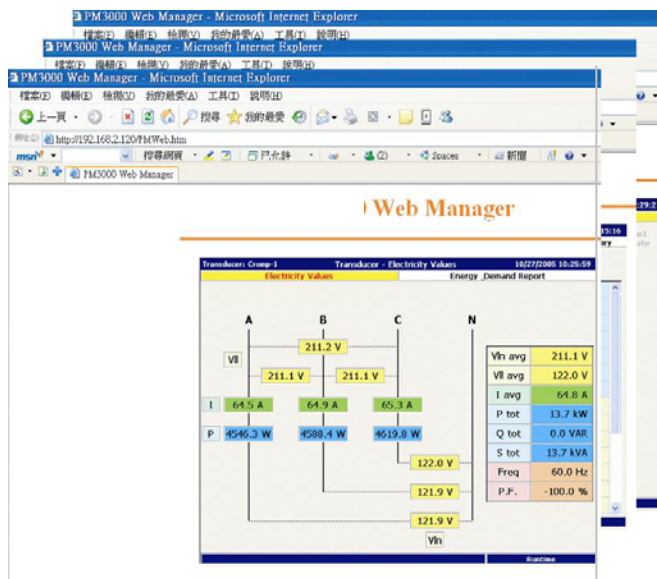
PM3000 Web Manager - Microsoft Internet Explorer
檔案(F) 編輯(E) 檢視(V) 我的最愛(A) 工具(T) 說明(H)

PM3000 Web Manager - Microsoft Internet Explorer
檔案(F) 編輯(E) 檢視(V) 我的最愛(A) 工具(T) 說明(H)

PM3000 Web Manager - Microsoft Internet Explorer
檔案(F) 編輯(E) 檢視(V) 我的最愛(A) 工具(T) 說明(H)
上一頁 搜尋 我的最愛
網址(D) http://192.168.2.120/PMWeb.htm
msn 搜尋網頁 巴門介許 Spaces 新聞
PM3000 Web Manager

Web Manager

Transducer: Cromp-1 Transducer - Electricity Values 10/27/2005 10:25:59
Electricity Values Energy_Demand Report

A B C N
Vll
211.2 V
211.1 V 211.1 V
I 64.5 A 64.9 A 65.3 A
P 4546.3 W 4588.4 W 4619.8 W
122.0 V
121.9 V
121.9 V
Vln

| Vln avg | 211.1 V |
|---|---|
| Vll avg | 122.0 V |
| I avg | 64.8 A |
| P tot | 13.7 kW |
| Q tot | 0.0 VAR |
| S tot | 13.7 kVA |
| Freq | 60.0 Hz |
| P.F. | -100.0 % |

Runtime